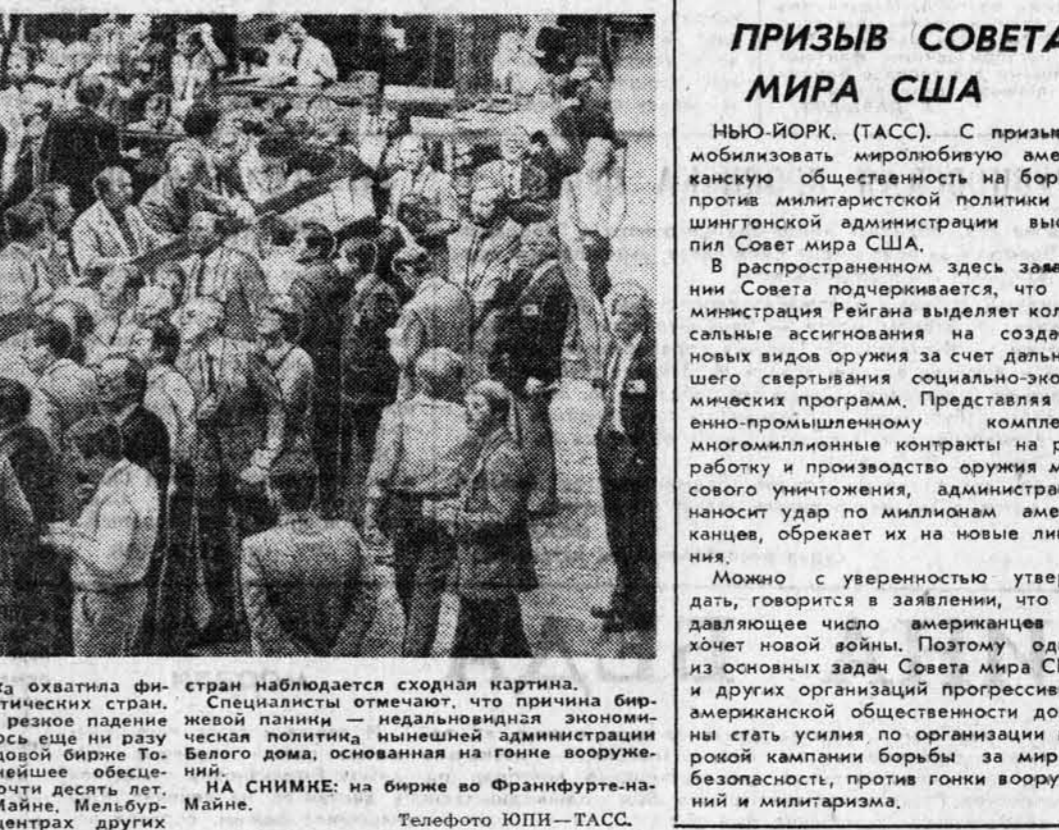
ПРИЗЫВ СОВЕТА МИРА США

НЬЮ-ЙОРК. (ТАСС). С призы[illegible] мобилизовать миролюбивую аме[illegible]канскую общественность на бор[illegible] против милитаристской политики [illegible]шингтонской администрации выс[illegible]пил Совет мира США.

В распространенном здесь заяв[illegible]нии Совета подчеркивается, что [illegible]министрация Рейгана выделяет кол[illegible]сальные ассигнования на созда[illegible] новых видов оружия за счет дальн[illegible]шего свертывания социально-эко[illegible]мических программ. Представляя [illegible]енно-промышленному компле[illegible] многомиллионные контракты на р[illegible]работку и производство оружия м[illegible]сового уничтожения, администра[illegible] наносит удар по миллионам аме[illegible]канцев, обрекает их на новые лиш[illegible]ния.

Можно с уверенностью утвер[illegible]дать, говорится в заявлении, что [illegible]давляющее число американцев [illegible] хочет новой войны. Поэтому од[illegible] из основных задач Совета мира С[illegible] и других организаций прогрессив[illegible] американской общественности до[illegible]ны стать усилия по организации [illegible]рокой кампании борьбы за мир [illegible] безопасность, против гонки вооружений и милитаризма.

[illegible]а охватила фи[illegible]тических стран. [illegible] резкое падение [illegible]ось еще ни разу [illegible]довой бирже То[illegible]нейшее обесце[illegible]очти десять лет. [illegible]Майне. Мельбур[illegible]центрах других стран наблюдается сходная картина.

Специалисты отмечают, что причина биржевой паники — недальновидная экономическая политика нынешней администрации Белого дома, основанная на гонке вооружений.

НА СНИМКЕ: на бирже во Франкфурте-на-Майне.

Телефото ЮПИ—ТАСС.